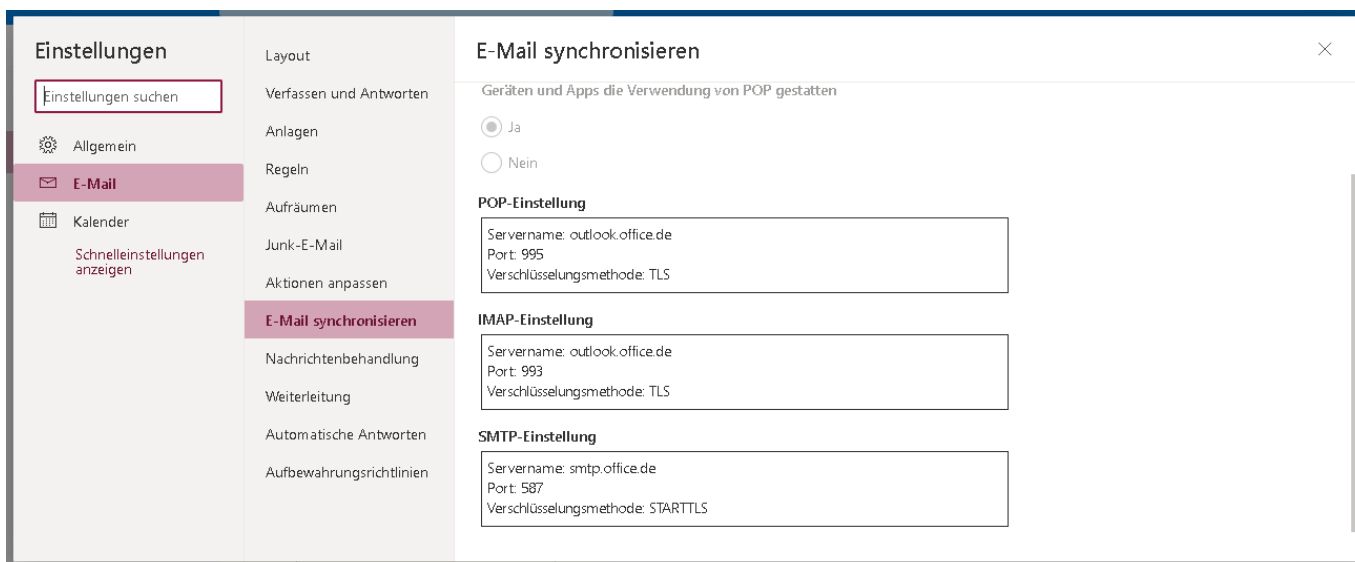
Einstellungen

Einstellungen suchen

Allgemein

E-Mail

Kalender

Schnelleinstellungen anzeigen

Layout

Verfassen und Antworten

Anlagen

Regeln

Aufräumen

Junk-E-Mail

Aktionen anpassen

E-Mail synchronisieren

Nachrichtenbehandlung

Weiterleitung

Automatische Antworten

Aufbewahrungsrichtlinien

E-Mail synchronisieren

×

Geräten und Apps die Verwendung von POP gestatten

Ja

Nein

POP-Einstellung

Servername: outlook.office.de
Port: 995
Verschlüsselungsmethode: TLS

IMAP-Einstellung

Servername: outlook.office.de
Port: 993
Verschlüsselungsmethode: TLS

SMTP-Einstellung

Servername: smtp.office.de
Port: 587
Verschlüsselungsmethode: STARTTLS